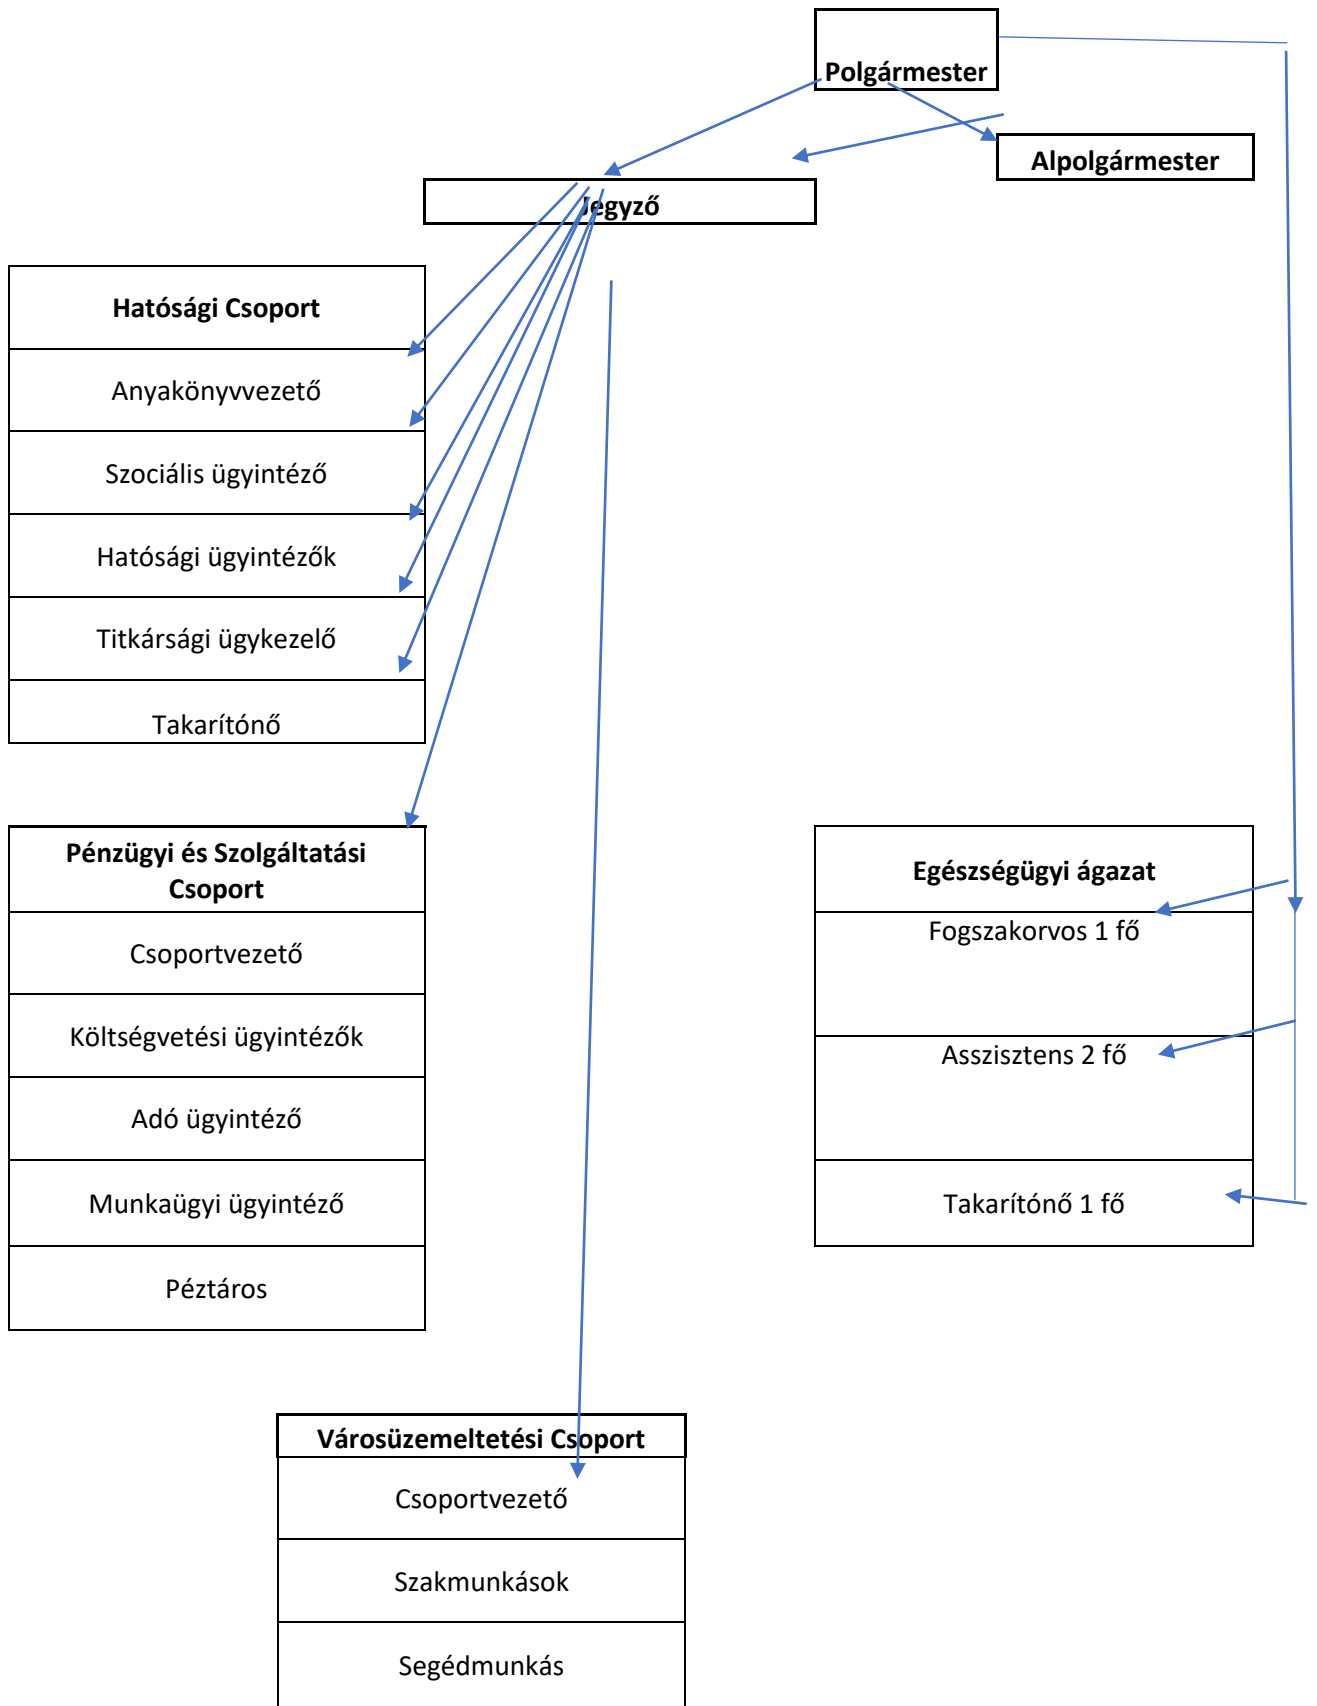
Polgármester

Alpolgármester

Jegyző

Hatósági Csoport

Anyakönyvvezető

Szociális ügyintéző

Hatósági ügyintézők

Titkársági ügykezelő

Takarítónő

Pénzügyi és Szolgáltatási Csoport

Csoportvezető

Költségvetési ügyintézők

Adó ügyintéző

Munkaügyi ügyintéző

Péztáros

Egészségügyi ágazat

Fogszakorvos 1 fő

Asszisztens 2 fő

Takarítónő 1 fő

Városüzemeltetési Csoport

Csoportvezető

Szakmunkások

Segédmunkás